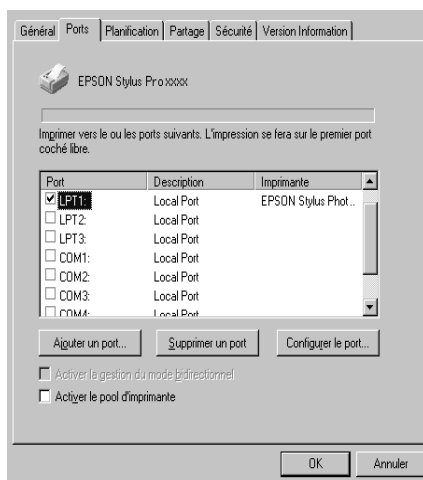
Général | Ports | Planification | Partage | Sécurité | Version Information

EPSON Stylus Pro xxxx

Imprimer vers le ou les ports suivants. L'impression se fera sur le premier port coché libre.

| Port | Description | Imprimante |
|---|---|---|
| ☑ LPT1: | Local Port | EPSON Stylus Phot... |
| ☐ LPT2: | Local Port | |
| ☐ LPT3: | Local Port | |
| ☐ COM1: | Local Port | |
| ☐ COM2: | Local Port | |
| ☐ COM3: | Local Port | |
| ☐ COM4: | Local Port | |

Ajouter un port... | Supprimer un port | Configurer le port...

☐ Activer la gestion du mode bidirectionnel
☐ Activer le pool d'imprimante

OK | Annuler